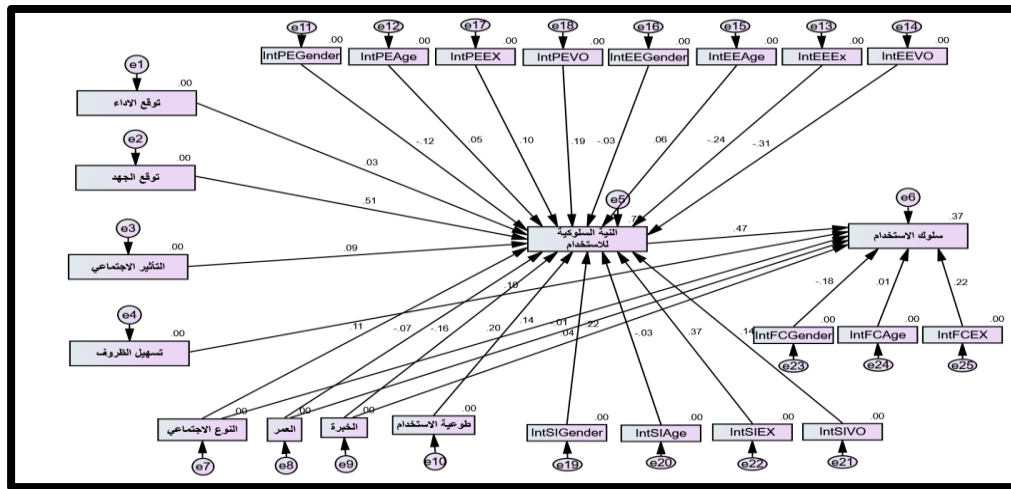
e11 .00 IntPEGender
e12 .00 IntPEAge
e17 .00 IntPEEX
e18 .00 IntPEVO
e16 .00 IntEEGender
e15 .00 IntEEAge
e13 .00 IntEEEx
e14 .00 IntEEVO

e1 .00 توقع الاداء
e2 .00 توقع الجهد
e3 .00 التأثير الاجتماعي
e4 .00 تسهيل الظروف

.03
.51
.09
-.12
.05
.10
.19
-.03
.06
-.24
-.31

e5 .7
النية السلوكية للاستخدام

.47

e6 .37
سلوك الاستخدام

-.18
.01
.22

.00 IntFCGender e23
.00 IntFCAge e24
.00 IntFCEX e25

.10
.11
-.07
-.16
.20
.14
.01
.04
.22
-.03
.37
.14

.00 النوع الاجتماعي e7
.00 العمر e8
.00 الخبرة e9
.00 طوعية الاستخدام e10

.00 IntSIGender e19
.00 IntSIAge e20
.00 IntSIEX e22
.00 IntSIVO e21